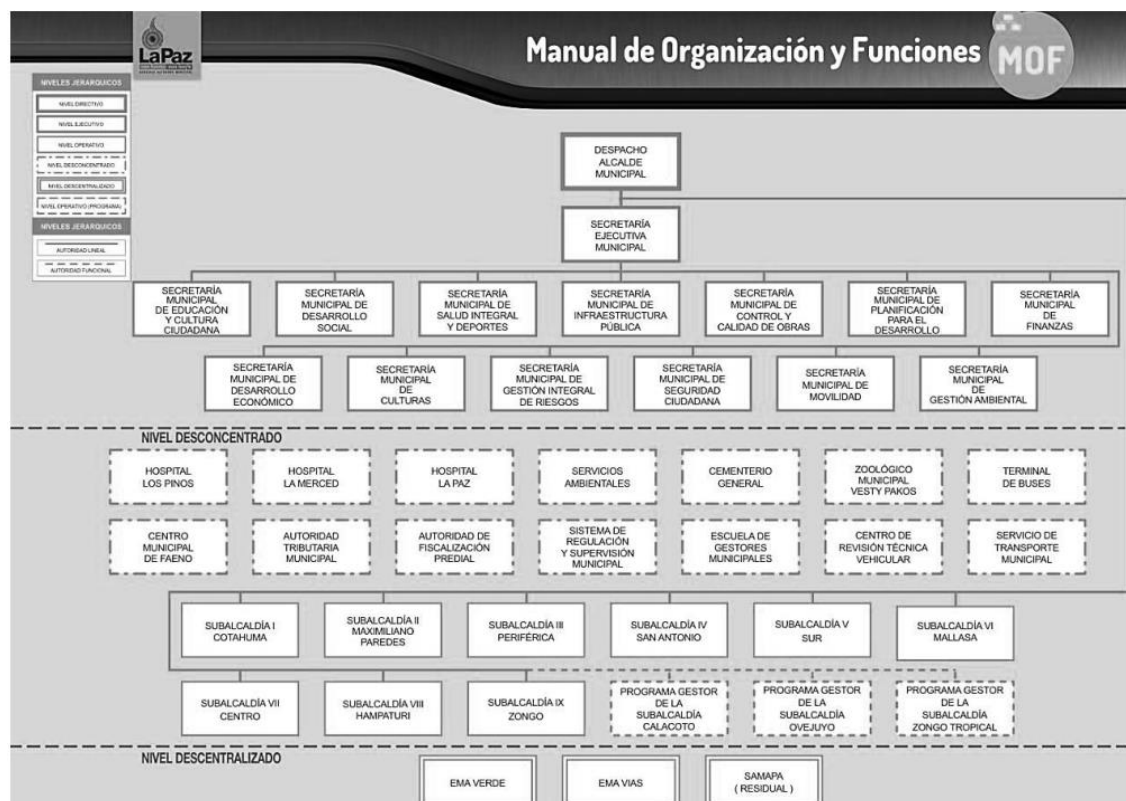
LaPaz

Manual de Organización y Funciones MOF

NIVELES JERARQUICOS
NIVEL DIRECTIVO
NIVEL EJECUTIVO
NIVEL OPERATIVO
NIVEL DESCONCENTRADO
NIVEL DESCENTRALIZADO
NIVEL OPERATIVO (PROGRAMA)

NIVELES JERARQUICOS
AUTORIDAD LINEAL
AUTORIDAD FUNCIONAL

DESPACHO ALCALDE MUNICIPAL

SECRETARÍA EJECUTIVA MUNICIPAL

SECRETARÍA MUNICIPAL DE EDUCACIÓN Y CULTURA CIUDADANA

SECRETARÍA MUNICIPAL DE DESARROLLO SOCIAL

SECRETARÍA MUNICIPAL DE SALUD INTEGRAL Y DEPORTES

SECRETARÍA MUNICIPAL DE INFRAESTRUCTURA PÚBLICA

SECRETARÍA MUNICIPAL DE CONTROL Y CALIDAD DE OBRAS

SECRETARÍA MUNICIPAL DE PLANIFICACIÓN PARA EL DESARROLLO

SECRETARÍA MUNICIPAL DE FINANZAS

SECRETARÍA MUNICIPAL DE DESARROLLO ECONÓMICO

SECRETARÍA MUNICIPAL DE CULTURAS

SECRETARÍA MUNICIPAL DE GESTIÓN INTEGRAL DE RIESGOS

SECRETARÍA MUNICIPAL DE SEGURIDAD CIUDADANA

SECRETARÍA MUNICIPAL DE MOVILIDAD

SECRETARÍA MUNICIPAL DE GESTIÓN AMBIENTAL

NIVEL DESCONCENTRADO

HOSPITAL LOS PINOS

HOSPITAL LA MERCED

HOSPITAL LA PAZ

SERVICIOS AMBIENTALES

CEMENTERIO GENERAL

ZOOLÓGICO MUNICIPAL VESTY PAKOS

TERMINAL DE BUSES

CENTRO MUNICIPAL DE FAENO

AUTORIDAD TRIBUTARIA MUNICIPAL

AUTORIDAD DE FISCALIZACIÓN PREDIAL

SISTEMA DE REGULACIÓN Y SUPERVISIÓN MUNICIPAL

ESCUELA DE GESTORES MUNICIPALES

CENTRO DE REVISIÓN TÉCNICA VEHICULAR

SERVICIO DE TRANSPORTE MUNICIPAL

SUBALCALDÍA I COTAHUMA

SUBALCALDÍA II MAXIMILIANO PAREDES

SUBALCALDÍA III PERIFÉRICA

SUBALCALDÍA IV SAN ANTONIO

SUBALCALDÍA V SUR

SUBALCALDÍA VI MALLASA

SUBALCALDÍA VII CENTRO

SUBALCALDÍA VIII HAMPATURI

SUBALCALDÍA IX ZONGO

PROGRAMA GESTOR DE LA SUBALCALDÍA CALACOTO

PROGRAMA GESTOR DE LA SUBALCALDÍA OVEJUYO

PROGRAMA GESTOR DE LA SUBALCALDÍA ZONGO TROPICAL

NIVEL DESCENTRALIZADO

EMA VERDE

EMA VIAS

SAMAPA ( RESIDUAL )